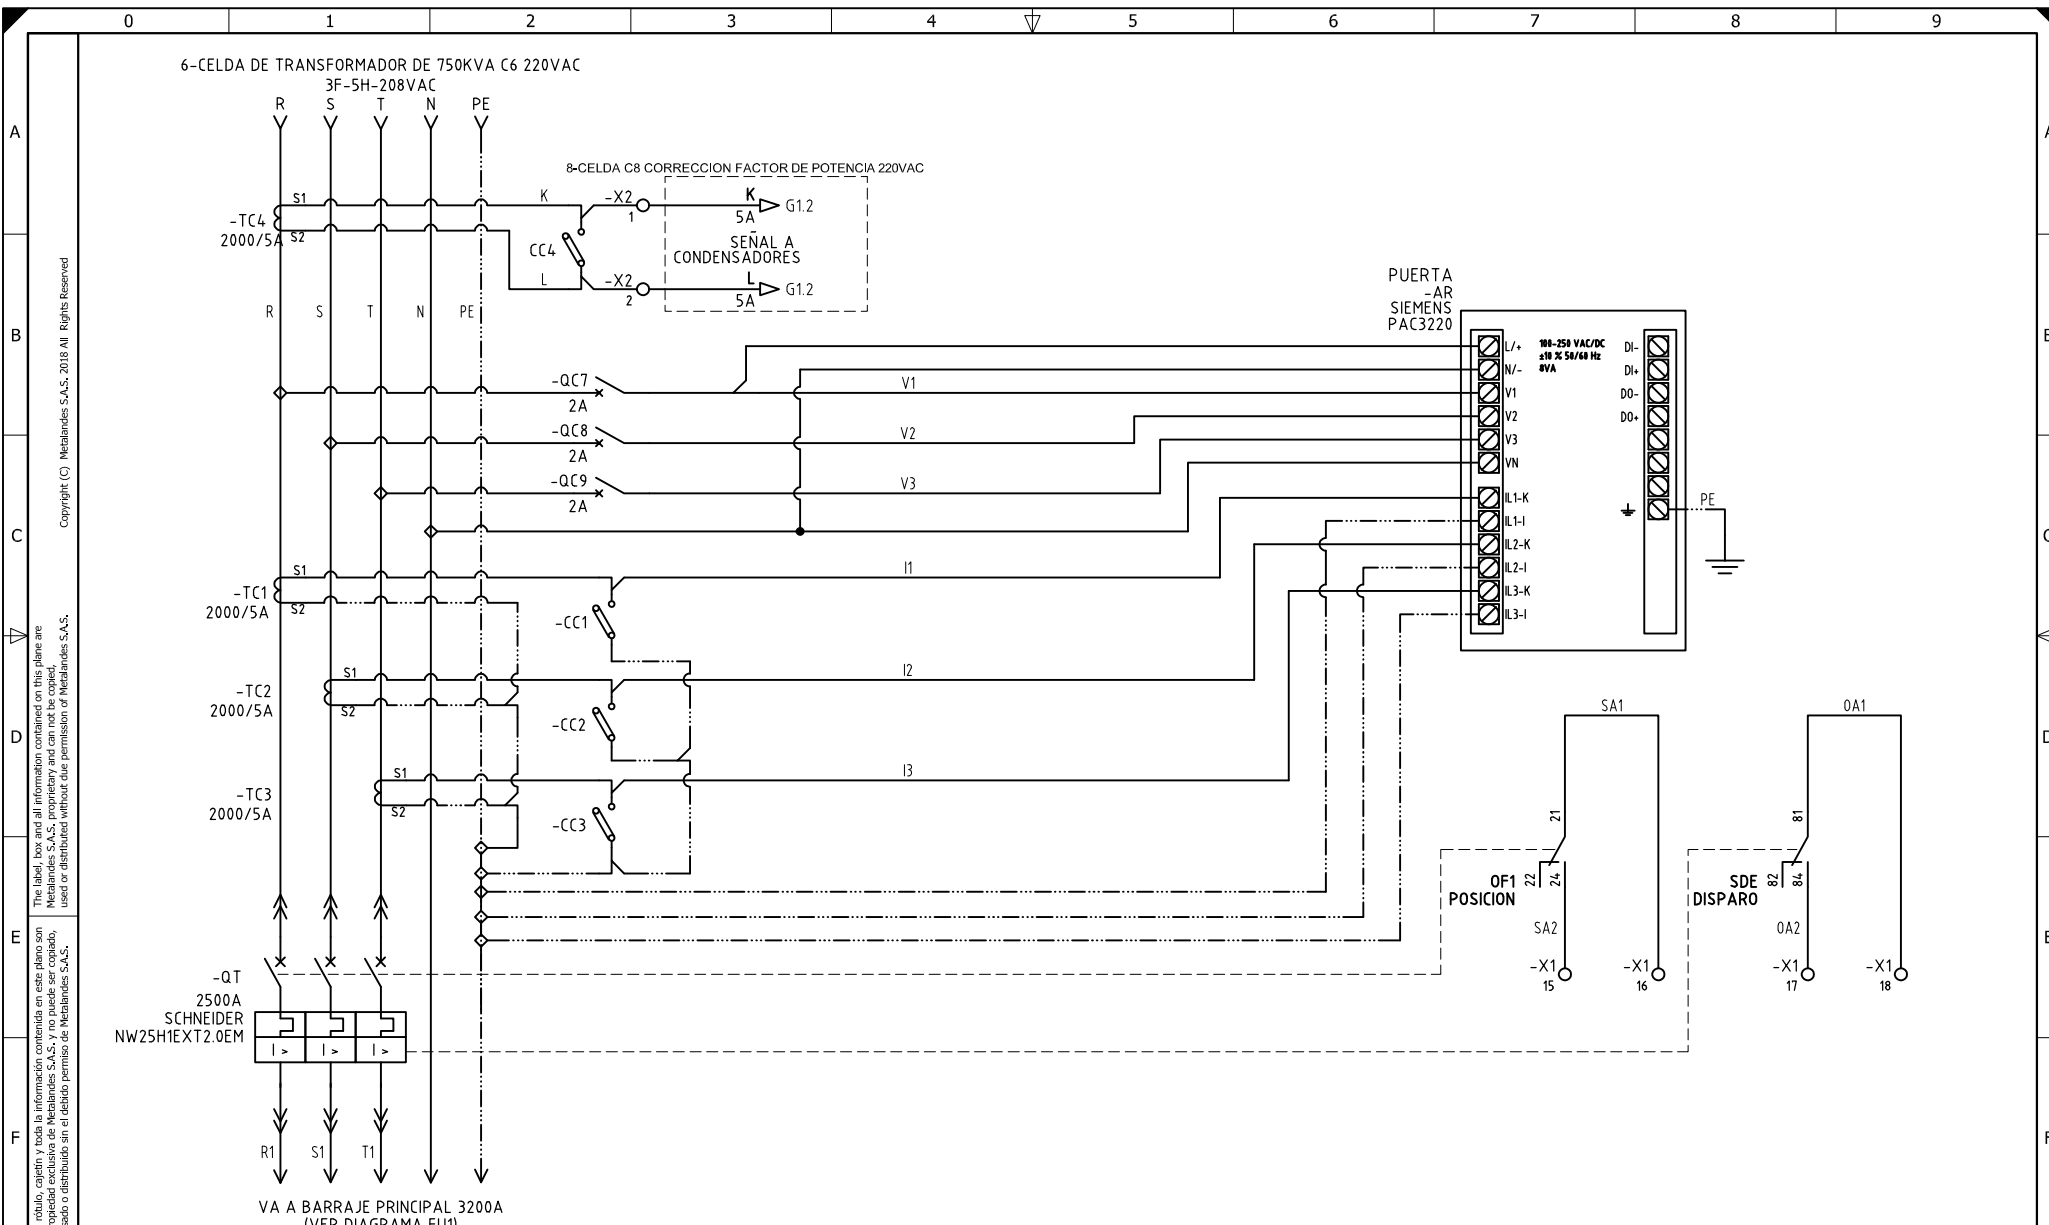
0 1 2 3 4 5 6 7 8 9

A
B
C
D
E
F

Copyright (C) Metalandes S.A.S. 2018 All Rights Reserved

The label, box and all information contained on this plane are Metalandes S.A.S. proprietary and can not be copied, used or distributed without due permission of Metalandes S.A.S.

rótulo, cajetín y toda la información contenida en este plano son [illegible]opiedad exclusiva de Metalandes S.A.S. y no puede ser copiado, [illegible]sado o distribuido sin el debido permiso de Metalandes S.A.S.

6-CELDA DE TRANSFORMADOR DE 750KVA C6 220VAC
3F-5H-208VAC
R S T N PE

8-CELDA C8 CORRECCION FACTOR DE POTENCIA 220VAC

S1
-TC4
2000/5A
S2

K
-X2
1
K
5A
G1.2
CC4
SEÑAL A CONDENSADORES
L
-X2
2
L
5A
G1.2

R S T N PE

PUERTA
-AR
SIEMENS
PAC3220

L/+
N/-
V1
V2
V3
VN
IL1-K
IL1-I
IL2-K
IL2-I
IL3-K
IL3-I

100-250 VAC/DC
±10 % 50/60 Hz
8VA

DI-
DI+
DO-
DO+

PE

-QC7
2A
V1
-QC8
2A
V2
-QC9
2A
V3

S1
-TC1
2000/5A
S2
I1
-CC1

S1
-TC2
2000/5A
S2
I2
-CC2

S1
-TC3
2000/5A
S2
I3
-CC3

SA1
21
OF1
POSICION
22
24
SA2
-X1
15
-X1
16

OA1
81
SDE
DISPARO
82
84
OA2
-X1
17
-X1
18

-QT
2500A
SCHNEIDER
NW25H1EXT2.0EM
I > I > I >

R1 S1 T1

VA A BARRAJE PRINCIPAL 3200A
(VER DIAGRAMA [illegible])